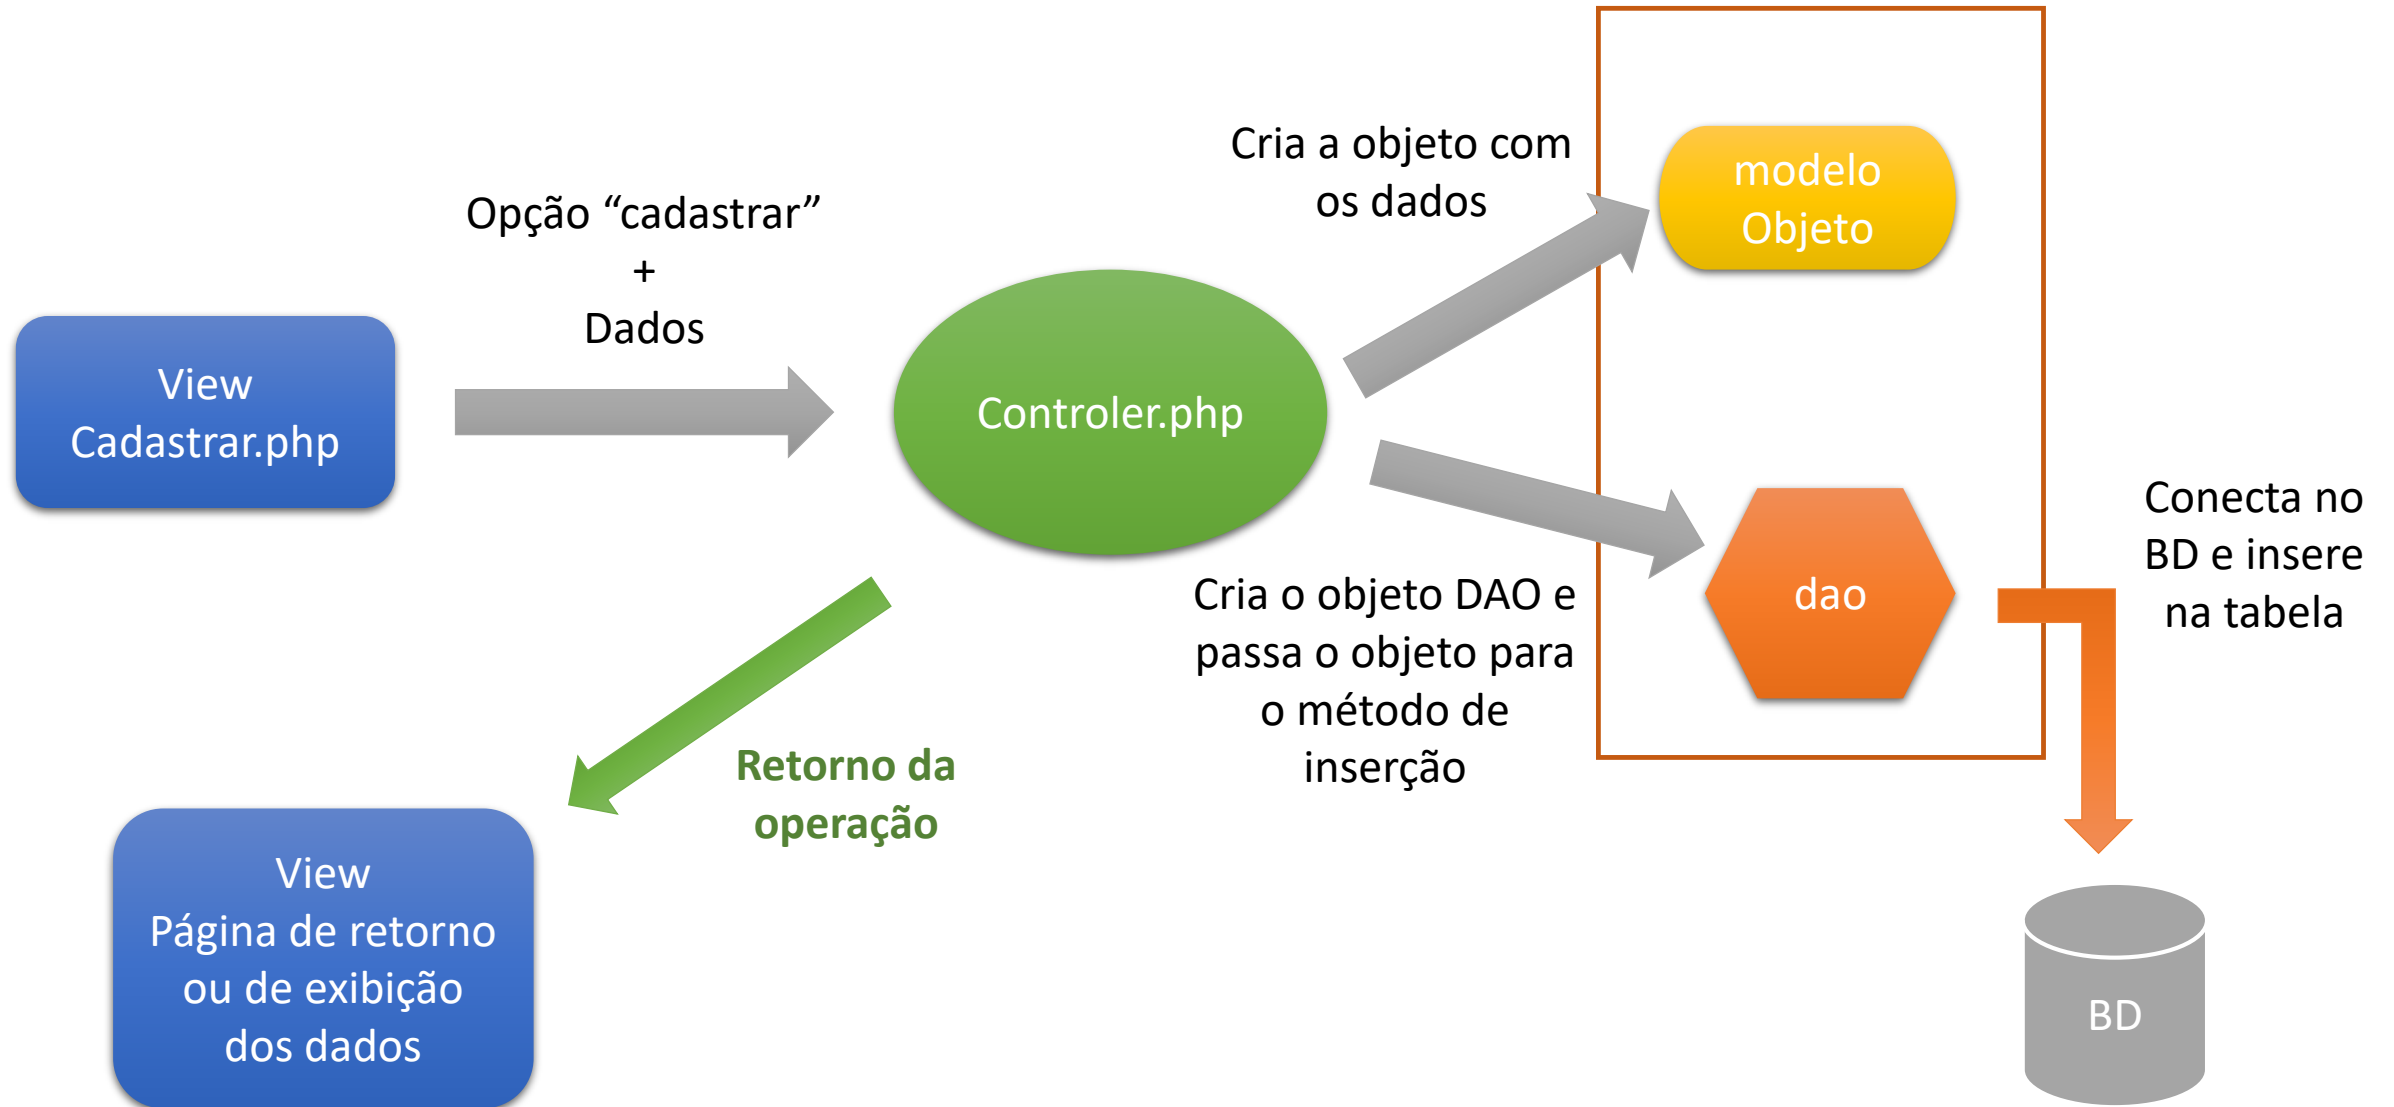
View
Cadastrar.php

Opção “cadastrar”
+
Dados

Controler.php

Cria a objeto com
os dados

modelo
Objeto

Cria o objeto DAO e
passa o objeto para
o método de
inserção

dao

Conecta no
BD e insere
na tabela

BD

Retorno da
operação

View
Página de retorno
ou de exibição
dos dados